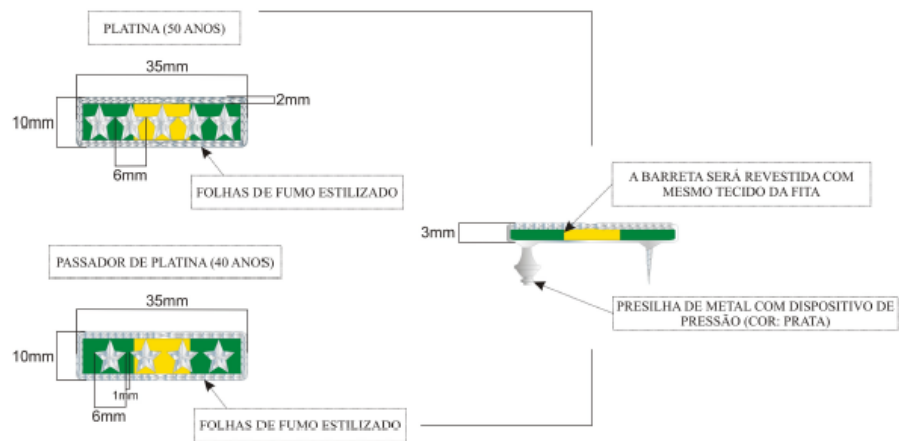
PLATINA (50 ANOS)

35mm

2mm

10mm

6mm

FOLHAS DE FUMO ESTILIZADO

PASSADOR DE PLATINA (40 ANOS)

35mm

10mm

1mm

6mm

FOLHAS DE FUMO ESTILIZADO

A BARRETA SERÁ REVESTIDA COM MESMO TECIDO DA FITA

3mm

PRESILHA DE METAL COM DISPOSITIVO DE PRESSÃO (COR: PRATA)